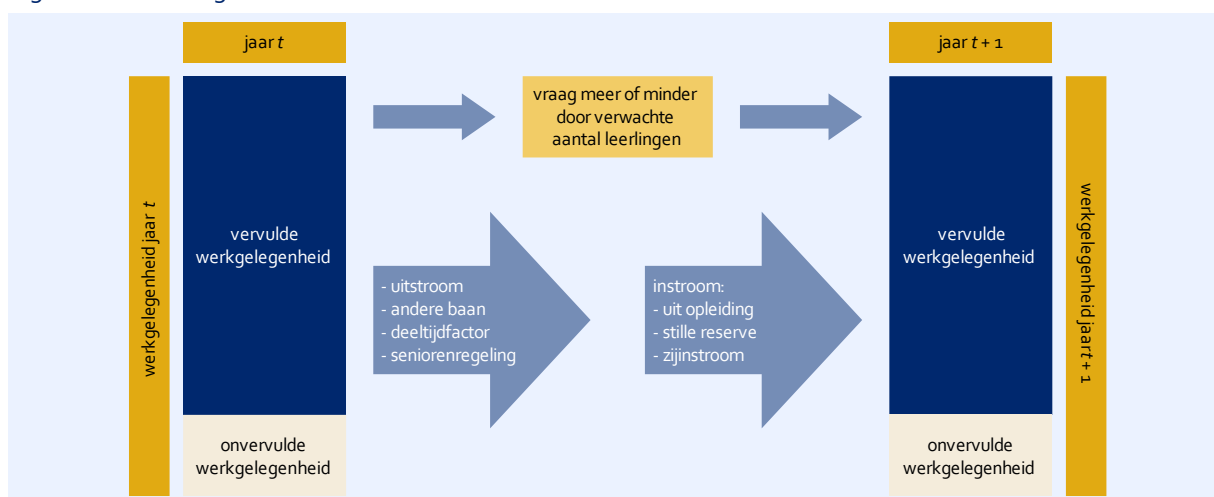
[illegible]

jaar $t$

werkgelegenheid jaar $t$

vervulde werkgelegenheid

onvervulde werkgelegenheid

vraag meer of minder door verwachte aantal leerlingen

- uitstroom
- andere baan
- deeltijdfactor
- seniorenregeling

instroom:
- uit opleiding
- stille reserve
- zijinstroom

jaar $t + 1$

vervulde werkgelegenheid

onvervulde werkgelegenheid

werkgelegenheid jaar $t + 1$